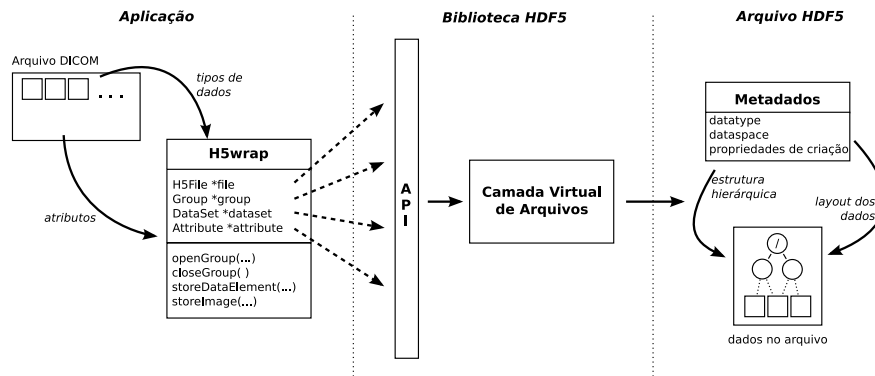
Aplicação

Biblioteca HDF5

Arquivo HDF5

Arquivo DICOM

...

tipos de dados

atributos

H5wrap

H5File *file
Group *group
DataSet *dataset
Attribute *attribute

openGroup(...)
closeGroup( )
storeDataElement(...)
storeImage(...)

A
P
I

Camada Virtual de Arquivos

Metadados

datatype
dataspace
propriedades de criação

estrutura hierárquica

layout dos dados

/

dados no arquivo